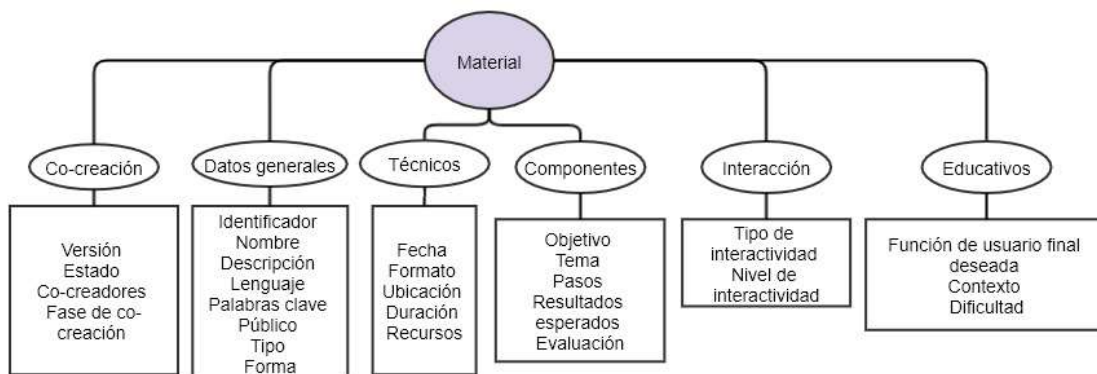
Material

Co-creación

Versión
Estado
Co-creadores
Fase de co-creación

Datos generales

Identificador
Nombre
Descripción
Lenguaje
Palabras clave
Público
Tipo
Forma

Técnicos

Fecha
Formato
Ubicación
Duración
Recursos

Componentes

Objetivo
Tema
Pasos
Resultados esperados
Evaluación

Interacción

Tipo de interactividad
Nivel de interactividad

Educativos

Función de usuario final deseada
Contexto
Dificultad